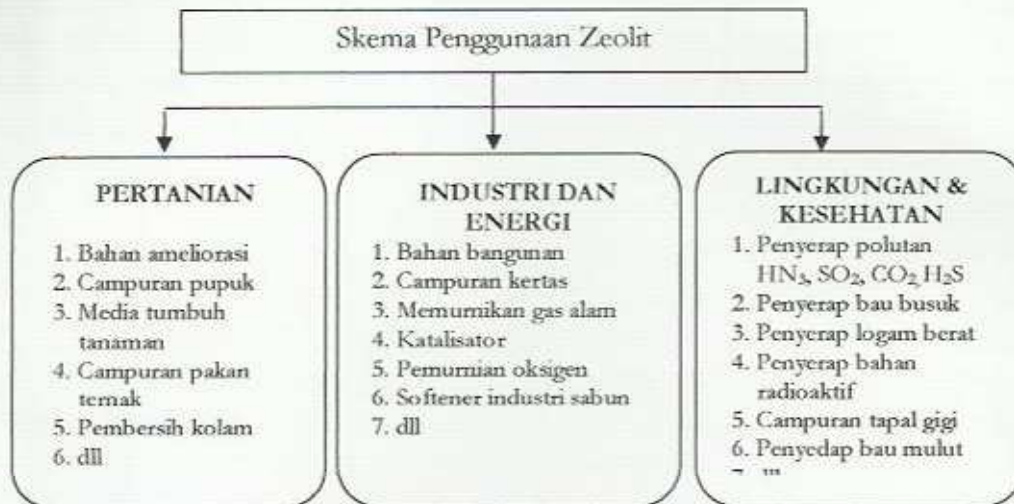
Skema Penggunaan Zeolit

PERTANIAN

1. Bahan ameliorasi
2. Campuran pupuk
3. Media tumbuh tanaman
4. Campuran pakan ternak
5. Pembersih kolam
6. dll

INDUSTRI DAN ENERGI

1. Bahan bangunan
2. Campuran kertas
3. Memurnikan gas alam
4. Katalisator
5. Pemurnian oksigen
6. Softener industri sabun
7. dll

LINGKUNGAN & KESEHATAN

1. Penyerap polutan $HN_3$, $SO_2$, $CO_2$ $H_2S$
2. Penyerap bau busuk
3. Penyerap logam berat
4. Penyerap bahan radioaktif
5. Campuran tapal gigi
6. Penyedap bau mulut
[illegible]